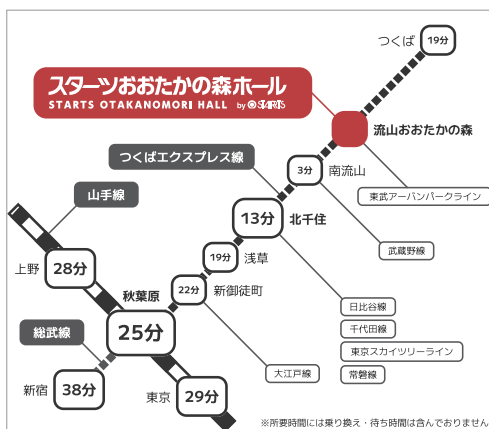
つくば 19分

スターツおおたかの森ホール
STARTS OTAKANOMORI HALL by STARTS

流山おおたかの森

つくばエクスプレス線

3分 南流山

東武アーバンパークライン

山手線

13分 北千住

武蔵野線

19分 浅草

上野 28分

22分 新御徒町

秋葉原

日比谷線

千代田線

総武線

25分

東京スカイツリーライン

常磐線

大江戸線

新宿 38分

東京 29分

※所要時間には乗り換え・待ち時間は含んでおりません